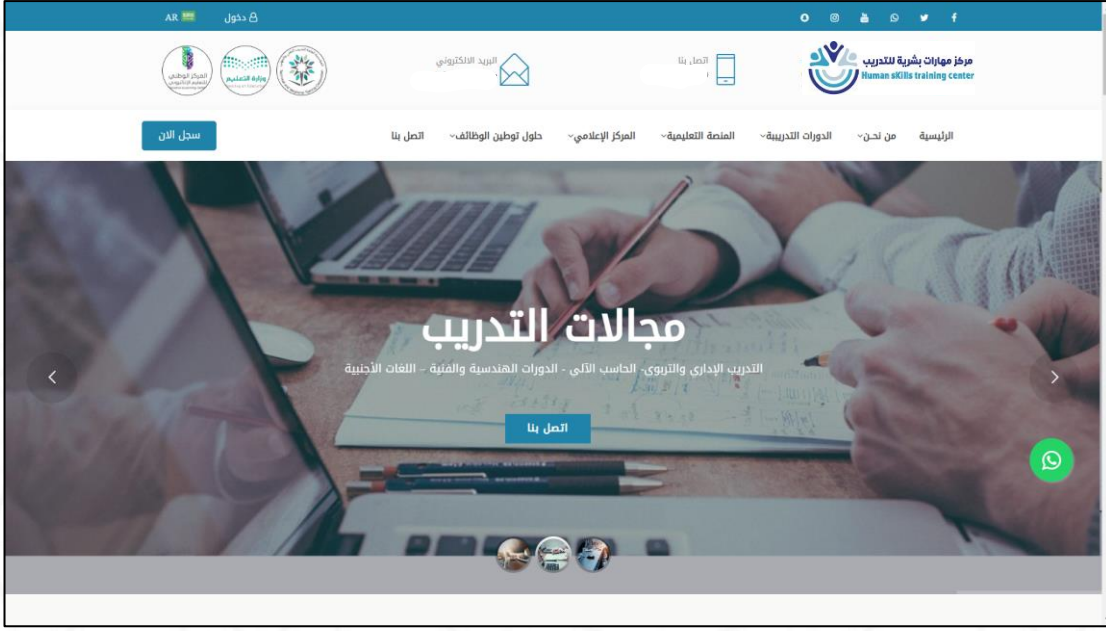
AR دخول

مركز مهارات بشرية للتدريب
Human sKills training center

اتصل بنا

البريد الالكتروني

المركز الوطني للتعليم الإلكتروني

وزارة التعليم

الرئيسية
من نحن
الدورات التدريبية
المنصة التعليمية
المركز الإعلامي
حلول توطين الوظائف
اتصل بنا

سجل الان

مجالات التدريب

التدريب الإداري والتربوي- الحاسب الآلي - الدورات الهندسية والفنية - اللغات الأجنبية

اتصل بنا